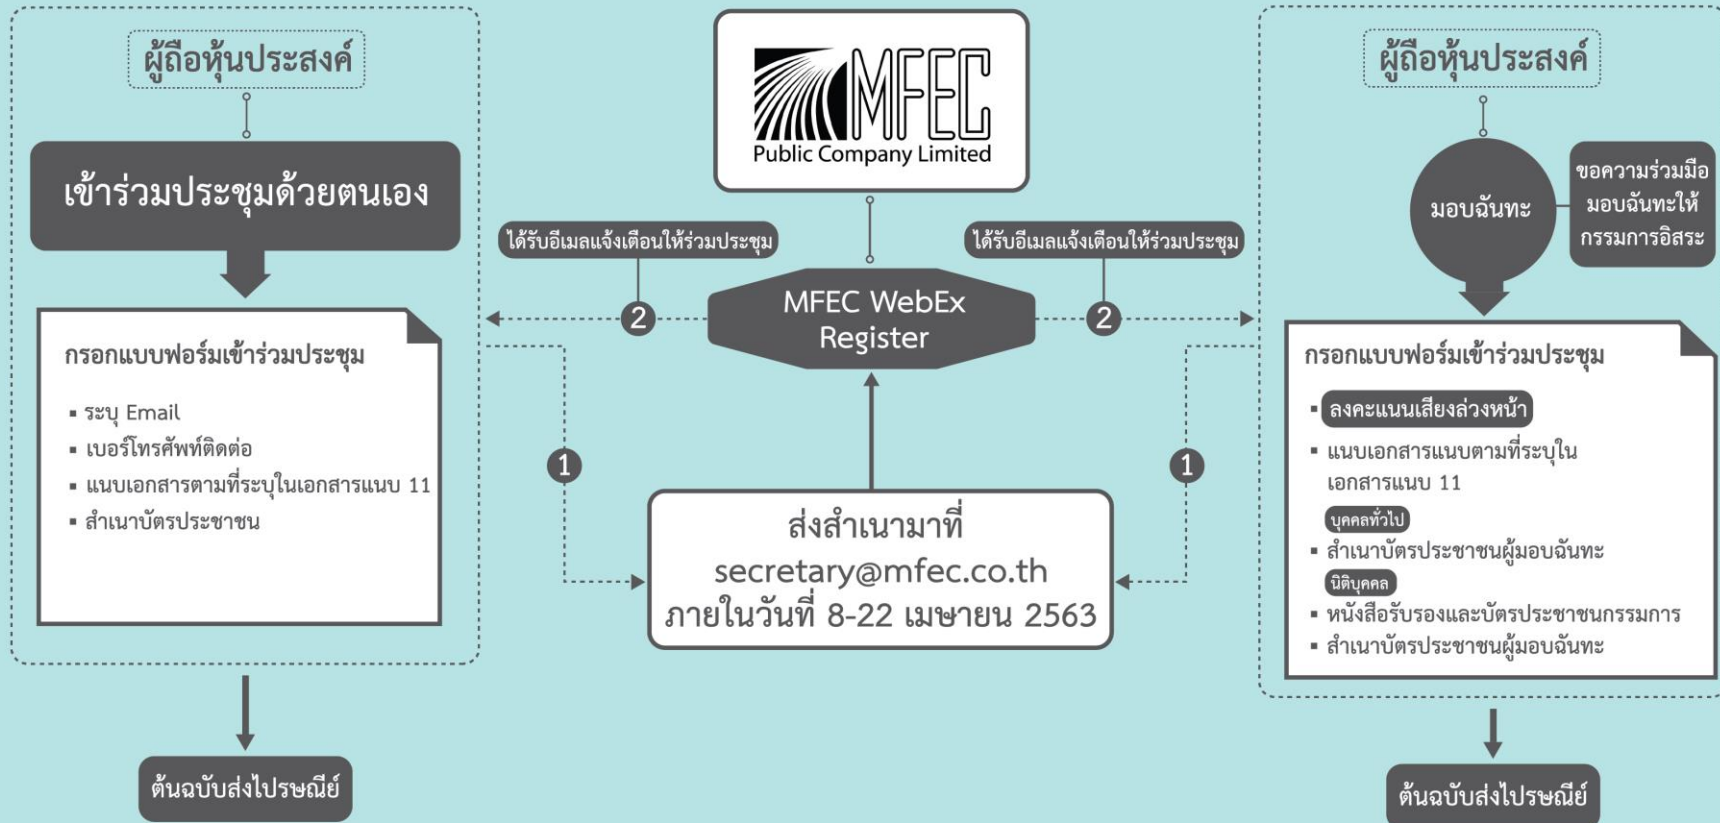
ผู้ถือหุ้นประสงค์

เข้าร่วมประชุมด้วยตนเอง

กรอกแบบฟอร์มเข้าร่วมประชุม

- ระบุ Email
- เบอร์โทรศัพท์ติดต่อ
- แนบเอกสารตามที่ระบุในเอกสารแนบ 11
- สำเนาบัตรประชาชน

ต้นฉบับส่งไปรษณีย์

MFEC
Public Company Limited

ได้รับอีเมลแจ้งเตือนให้ร่วมประชุม

ได้รับอีเมลแจ้งเตือนให้ร่วมประชุม

2

MFEC WebEx Register

2

1

1

ส่งสำเนามาที่
secretary@mfec.co.th
ภายในวันที่ 8-22 เมษายน 2563

ผู้ถือหุ้นประสงค์

มอบฉันทะ

ขอความร่วมมือมอบฉันทะให้กรรมการอิสระ

กรอกแบบฟอร์มเข้าร่วมประชุม

- ลงคะแนนเสียงล่วงหน้า
- แนบเอกสารแนบตามที่ระบุในเอกสารแนบ 11

บุคคลทั่วไป
- สำเนาบัตรประชาชนผู้มอบฉันทะ

นิติบุคคล
- หนังสือรับรองและบัตรประชาชนกรรมการ
- สำเนาบัตรประชาชนผู้มอบฉันทะ

ต้นฉบับส่งไปรษณีย์